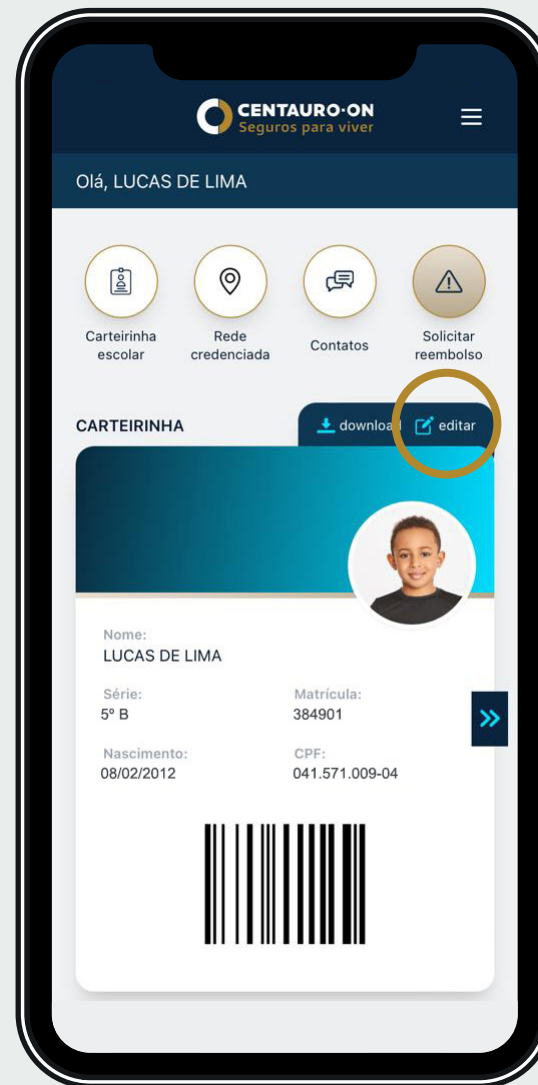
CENTAURO·ON
Seguros para viver

Olá, LUCAS DE LIMA

Carteirinha escolar

Rede credenciada

Contatos

Solicitar reembolso

CARTEIRINHA

download

editar

Nome:
LUCAS DE LIMA

Série:
5º B

Matrícula:
384901

Nascimento:
08/02/2012

CPF:
041.571.009-04

»